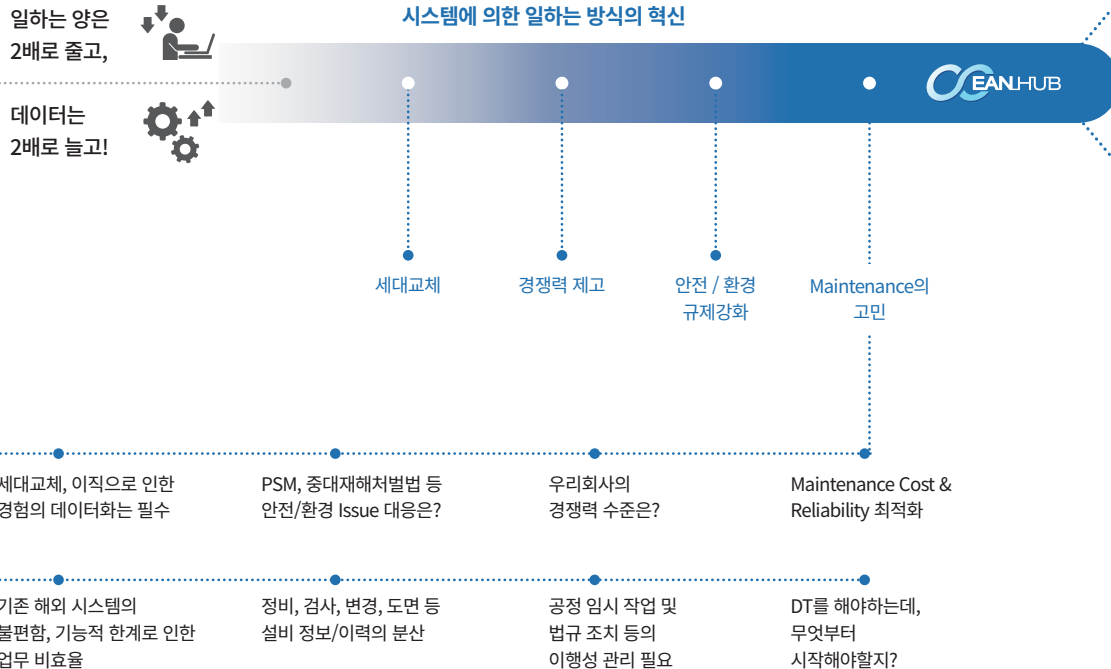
일하는 양은
2배로 줄고,

데이터는
2배로 늘고!

시스템에 의한 일하는 방식의 혁신

OCEANHUB

세대교체

경쟁력 제고

안전 / 환경
규제강화

Maintenance의
고민

세대교체, 이직으로 인한
경험의 데이터화는 필수

PSM, 중대재해처벌법 등
안전/환경 Issue 대응은?

우리회사의
경쟁력 수준은?

Maintenance Cost &
Reliability 최적화

기존 해외 시스템의
불편함, 기능적 한계로 인한
업무 비효율

정비, 검사, 변경, 도면 등
설비 정보/이력의 분산

공정 임시 작업 및
법규 조치 등의
이행성 관리 필요

DT를 해야하는데,
무엇부터
시작해야할지?